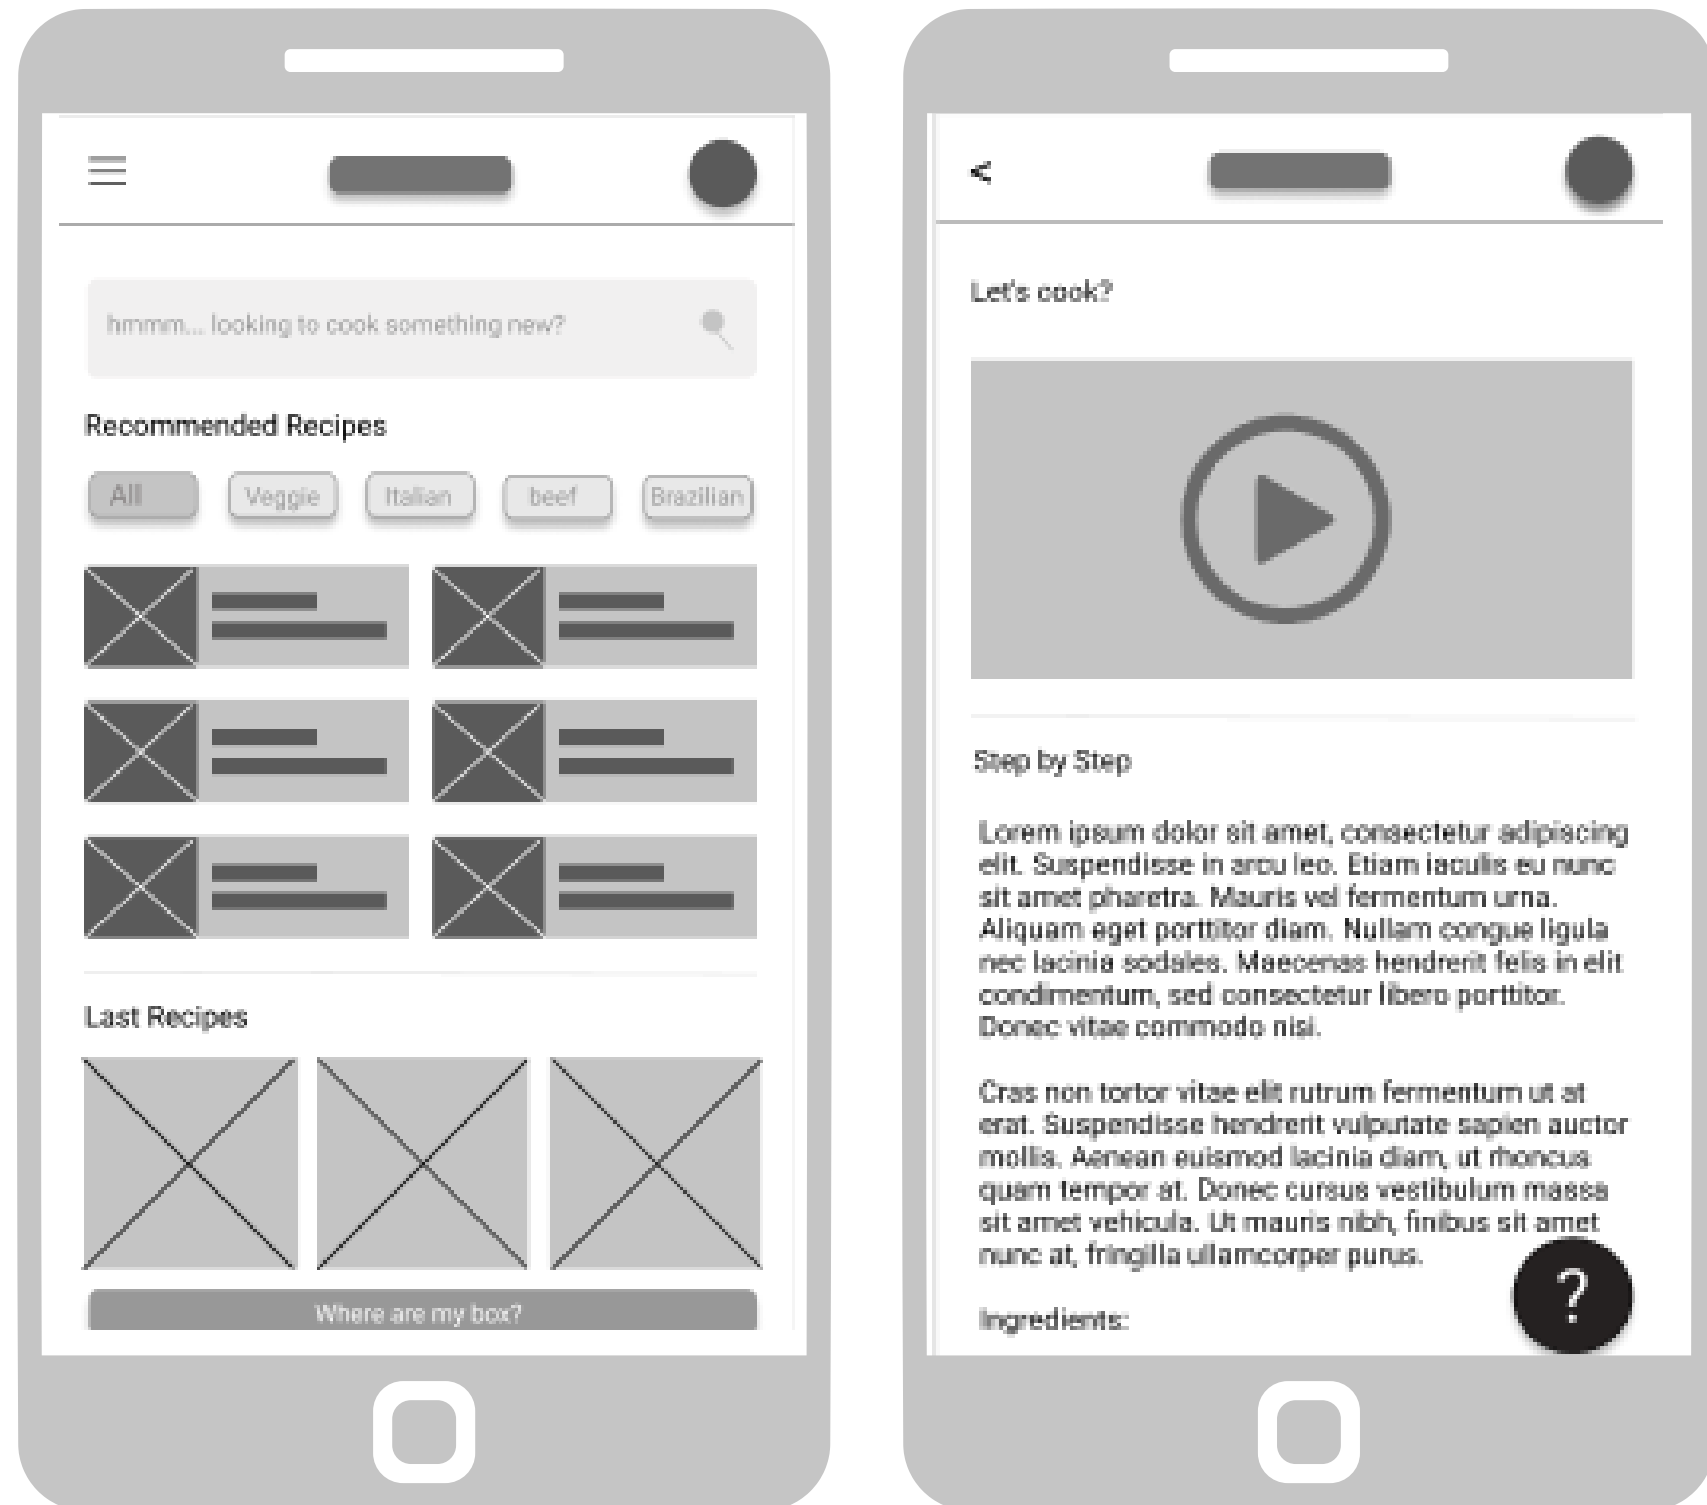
hmmm... looking to cook something new?

Recommended Recipes

All

Veggie

Italian

beef

Brazilian

Last Recipes

Where are my box?

<

Let's cook?

Step by Step

Lorem ipsum dolor sit amet, consectetur adipiscing elit. Suspendisse in arcu leo. Etiam iaculis eu nunc sit amet pharetra. Mauris vel fermentum urna. Aliquam eget porttitor diam. Nullam congue ligula nec lacinia sodales. Maecenas hendrerit felis in elit condimentum, sed consectetur libero porttitor. Donec vitae commodo nisi.

Cras non tortor vitae elit rutrum fermentum ut at erat. Suspendisse hendrerit vulputate sapien auctor mollis. Aenean euismod lacinia diam, ut rhoncus quam tempor at. Donec cursus vestibulum massa sit amet vehicula. Ut mauris nibh, finibus sit amet nunc at, fringilla ullamcorper purus.

Ingredients:

?